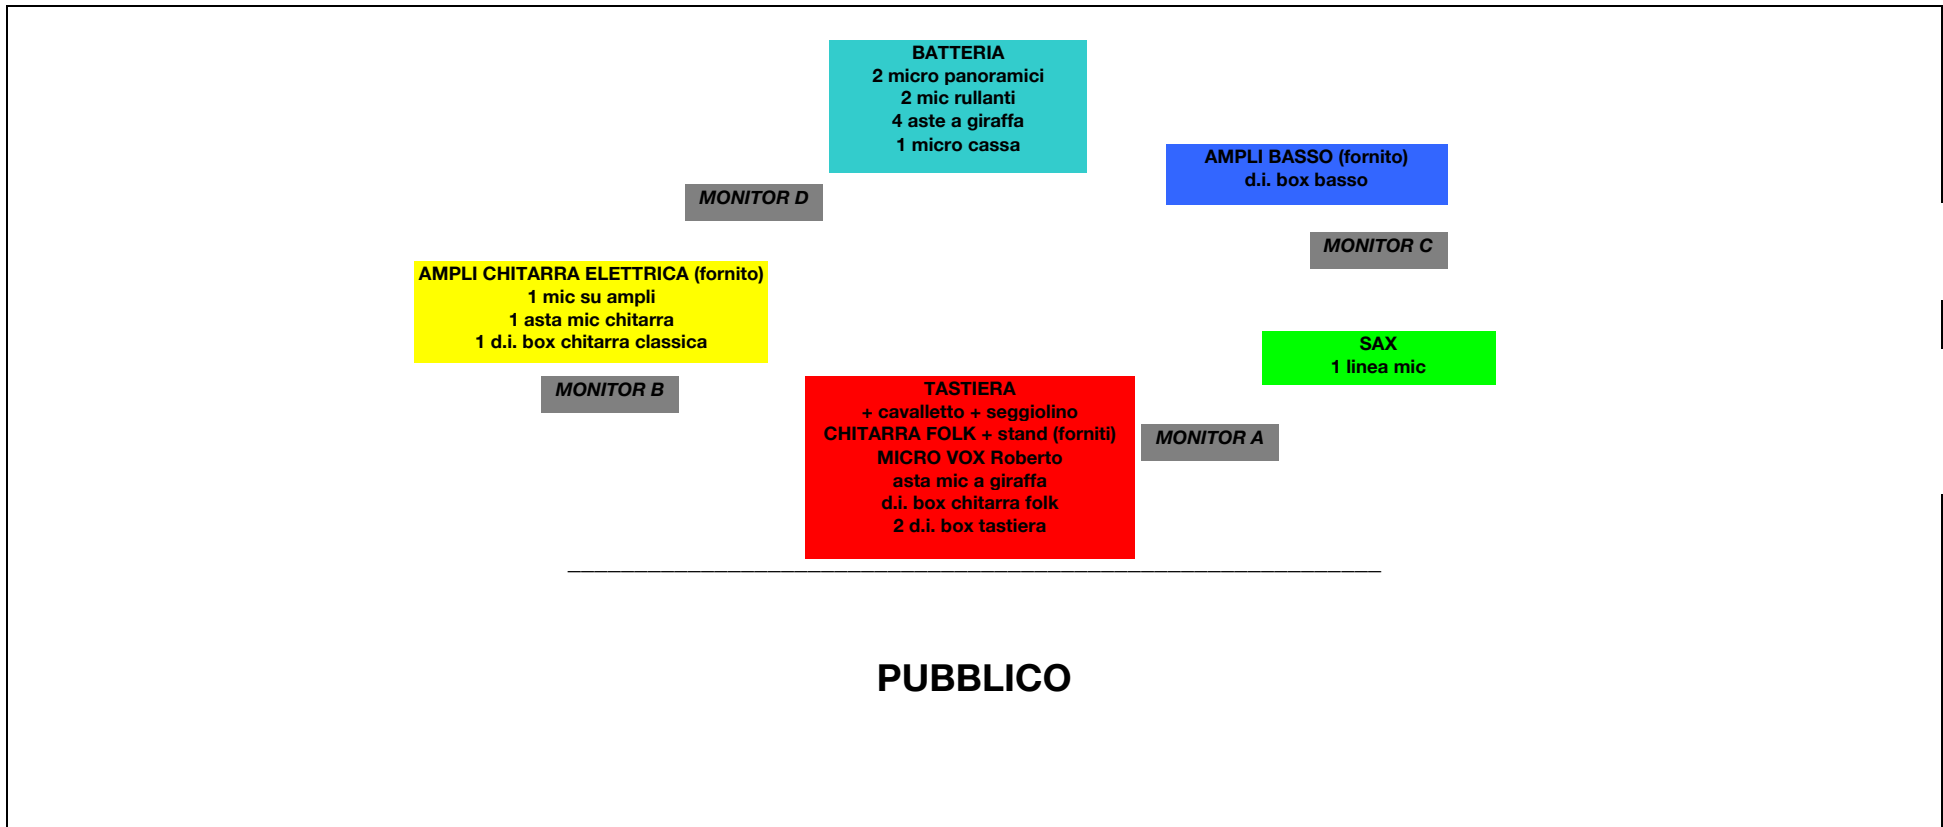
BATTERIA
2 micro panoramici
2 mic rullanti
4 aste a giraffa
1 micro cassa

AMPLI BASSO (fornito)
d.i. box basso

MONITOR D

MONITOR C

AMPLI CHITARRA ELETTRICA (fornito)
1 mic su ampli
1 asta mic chitarra
1 d.i. box chitarra classica

SAX
1 linea mic

MONITOR B

TASTIERA
+ cavalletto + seggiolino
CHITARRA FOLK + stand (forniti)
MICRO VOX Roberto
asta mic a giraffa
d.i. box chitarra folk
2 d.i. box tastiera

MONITOR A

PUBBLICO